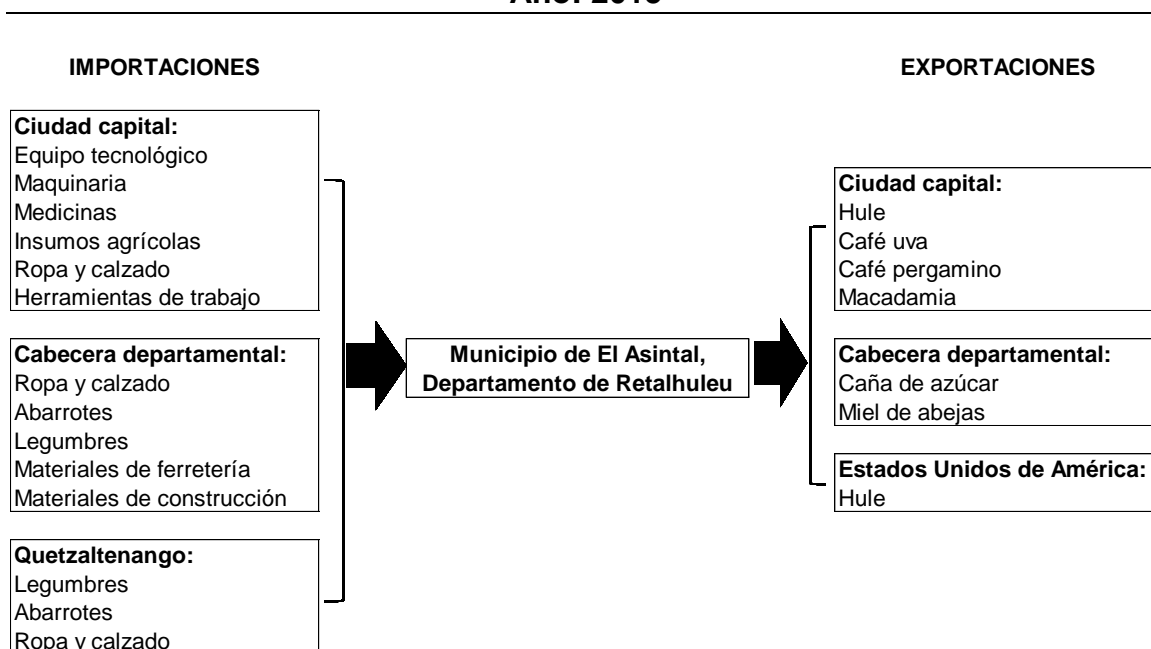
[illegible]

IMPORTACIONES

EXPORTACIONES

Ciudad capital:
Equipo tecnológico
Maquinaria
Medicinas
Insumos agrícolas
Ropa y calzado
Herramientas de trabajo

Cabecera departamental:
Ropa y calzado
Abarrotes
Legumbres
Materiales de ferretería
Materiales de construcción

Quetzaltenango:
Legumbres
Abarrotes
Ropa y calzado

Municipio de El Asintal, Departamento de Retalhuleu

Ciudad capital:
Hule
Café uva
Café pergamino
Macadamia

Cabecera departamental:
Caña de azúcar
Miel de abejas

Estados Unidos de América:
Hule